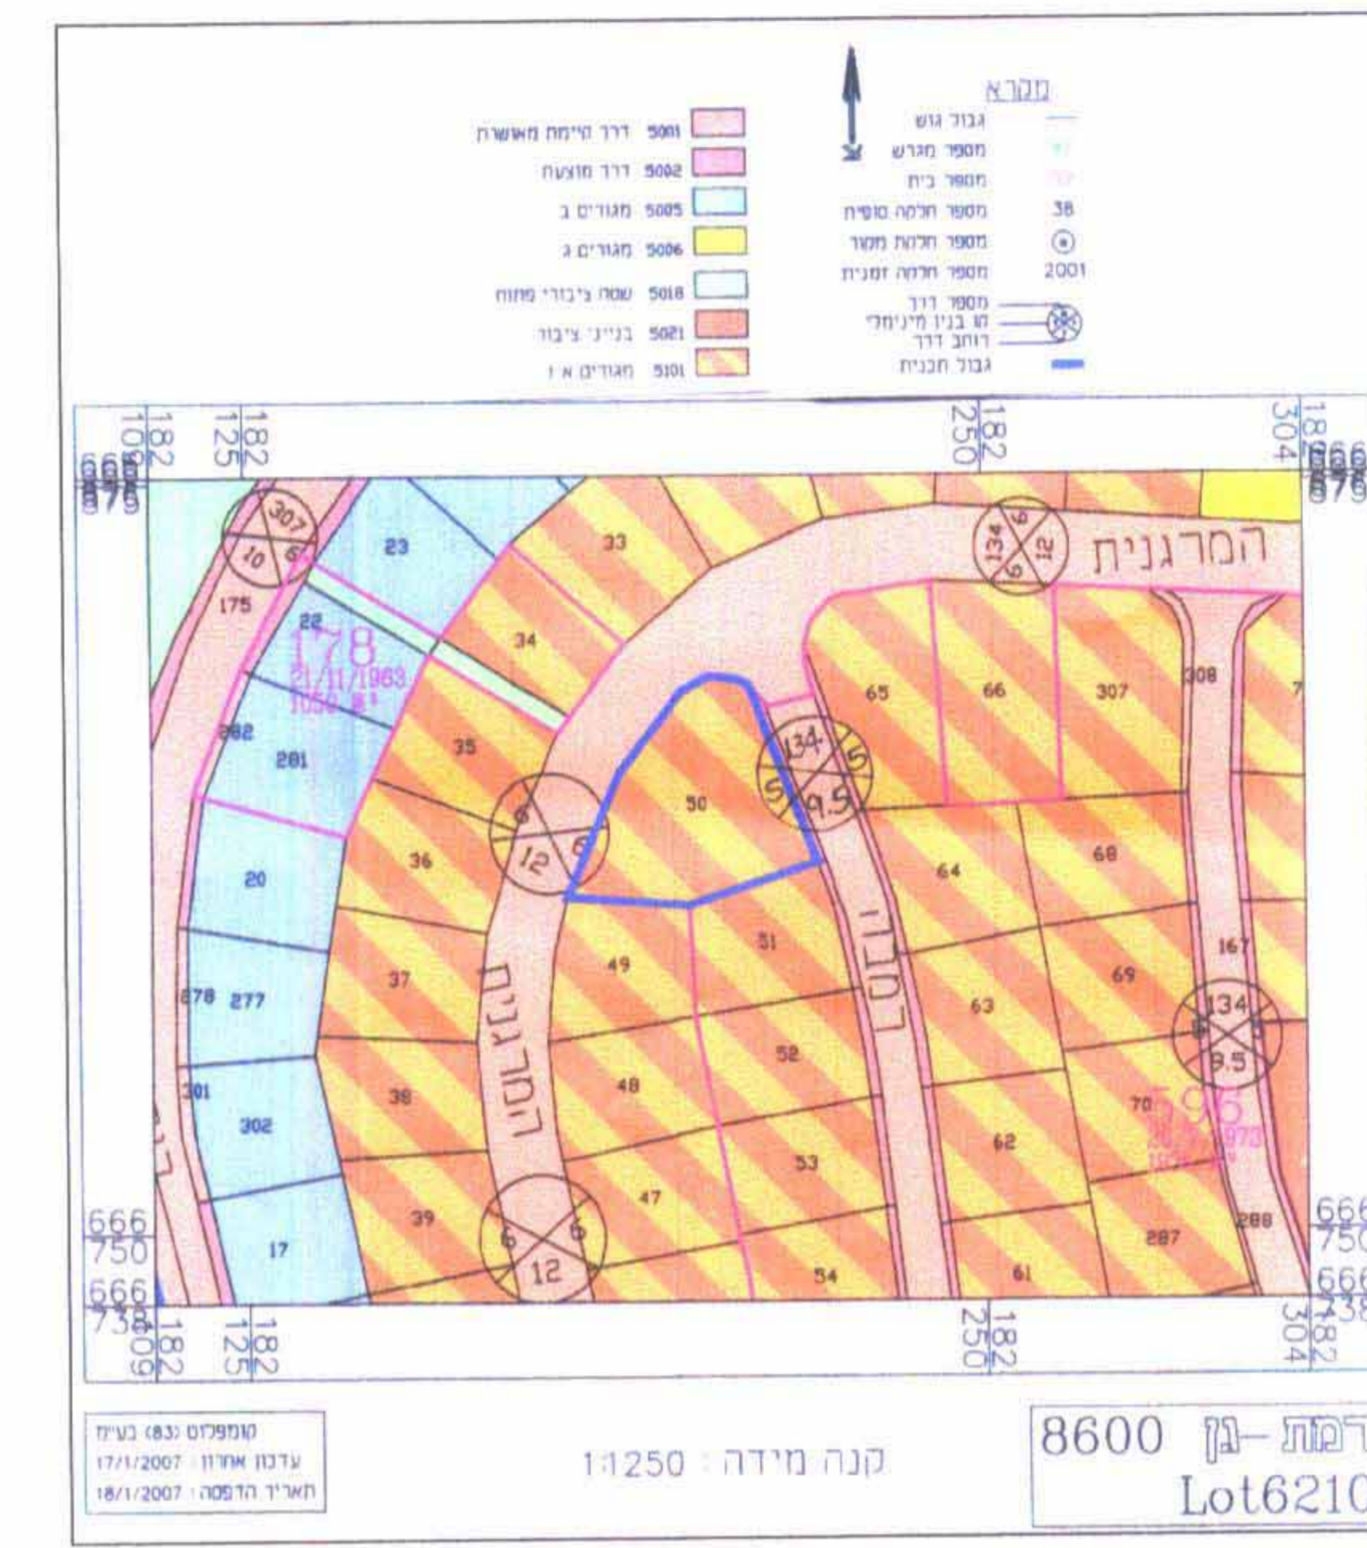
מקרא
גבול גוש
מספר מגרש
מספר בית
מספר חלקה סופית 38
מספר חלקת מסמך
מספר חלקה זמנית 2001
מספר דרך
קו בניין מינימלי
רוחב דרך
גבול תכנית

דרך קיימת מאושרת 5001
דרך מוצעת 5002
מגורים ב 5005
מגורים ג 5006
שטח ציבורי פתוח 5018
בנייני ציבור 5021
מגורים א 1 5101

182 109
182 125
182 250
182 304
666 875

307 6 10
23
33
134 6 12
המרגנית
175
22
178
21/11/1963
1050 מ"ר
34
65
66
307
308
282
281
35
134 5 5 9.5
50
6 12 6
36
20
64
68
המרגנית
49
51
הדובדבן
167
278 277
37
63
69
134 6 5 9.5
52
301
302
38
48
70
596
62
53
47
39
6 6 12
17
54
61
287
288
666 750
666 738
182 109
182 125
182 250
182 304

קומפלוט (83) בע"מ
עדכון אחרון: 17/1/2007
תאריך הדפסה: 18/1/2007

קנה מידה: 1:1250

רמת-גן 8600
Lot6210